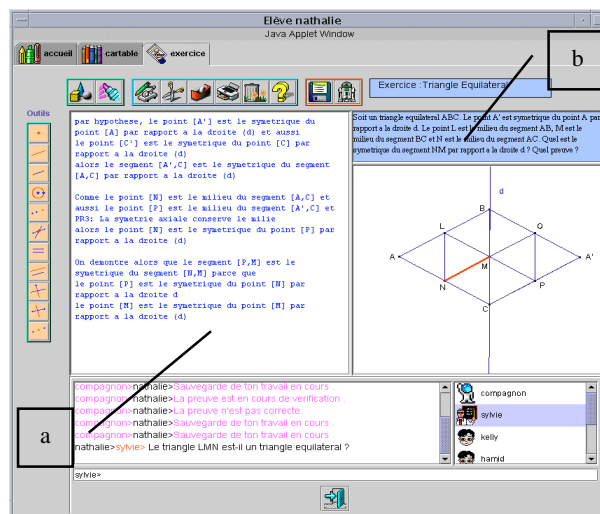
Elève nathalie
Java Applet Window

accueil
cartable
exercice

Exercice :Triangle Equilateral

b

Outils

par hypothese, le point [A'] est le symetrique du point [A] par rapport a la droite (d) et aussi le point [C'] est le symetrique du point [C] par rapport a la droite (d) alors le segment [A',C'] est le symetrique du segment [A,C] par rapport a la droite (d)

Comme le point [N] est le milieu du segment [A,C] et aussi le point [P] est le milieu du segment [A',C] et PR3: La symetrie axiale conserve le milie alors le point [N] est le symetrique du point [P] par rapport a la droite (d)

On demontre alors que le segment [P,M] est le symetrique du segment [N,M] parce que le point [P] est le symetrique du point [N] par rapport a la droite d le point [M] est le symetrique du point [M] par rapport a la droite (d)

Soit un triangle equilateral ABC. Le point A' est symetrique du point A par rapport a la droite d. Le point L est le milieu du segment AB, M est le milieu du segment BC et N est le milieu du segment AC. Quel est le symetrique du segment NM par rapport a la droite d ? Quel preuve ?

d
B
L
O
A
M
A'
N
P
C

compagnon>nathalie>Sauvegarde de ton travail en cours
compagnon>nathalie>La preuve est en cours de verification .
compagnon>nathalie>La preuve n'est pas correcte.
compagnon>nathalie>Sauvegarde de ton travail en cours
compagnon>nathalie>Sauvegarde de ton travail en cours
nathalie>sylvie> Le triangle LMN est-il un triangle equilateral ?

a

compagnon
sylvie
kelly
hamid

sylvie>